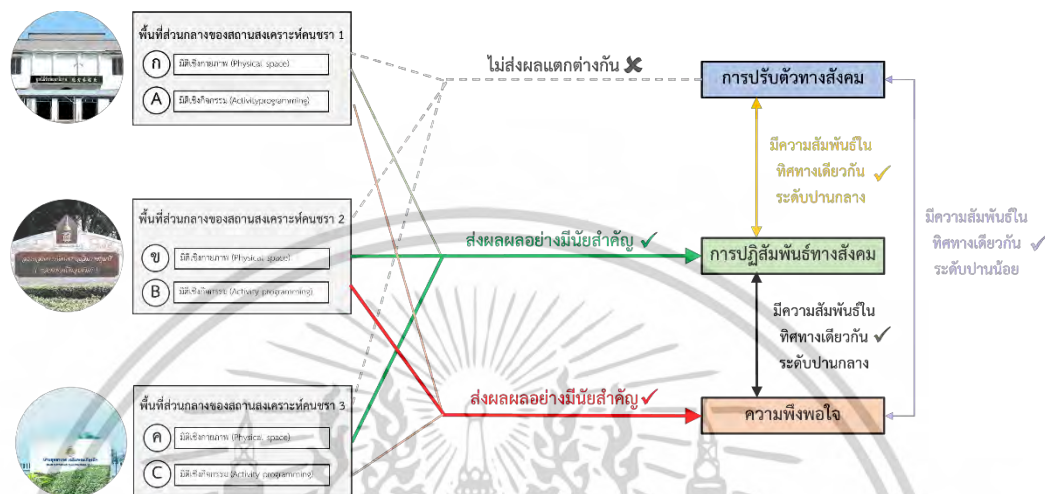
พื้นที่ส่วนกลางของสถานสงเคราะห์คนชรา 1
ก มิติเชิงกายภาพ (Physical space)
A มิติเชิงกิจกรรม (Activity programming)

พื้นที่ส่วนกลางของสถานสงเคราะห์คนชรา 2
ข มิติเชิงกายภาพ (Physical space)
B มิติเชิงกิจกรรม (Activity programming)

พื้นที่ส่วนกลางของสถานสงเคราะห์คนชรา 3
ค มิติเชิงกายภาพ (Physical space)
C มิติเชิงกิจกรรม (Activity programming)

ไม่ส่งผลแตกต่างกัน ✘

การปรับตัวทางสังคม

มีความสัมพันธ์ใน ทิศทางเดียวกัน ✓ ระดับปานกลาง

ส่งผลผลอย่างมีนัยสำคัญ ✓

การปฏิสัมพันธ์ทางสังคม

มีความสัมพันธ์ใน ทิศทางเดียวกัน ✓ ระดับปานน้อย

มีความสัมพันธ์ใน ทิศทางเดียวกัน ✓ ระดับปานกลาง

ส่งผลผลอย่างมีนัยสำคัญ ✓

ความพึงพอใจ